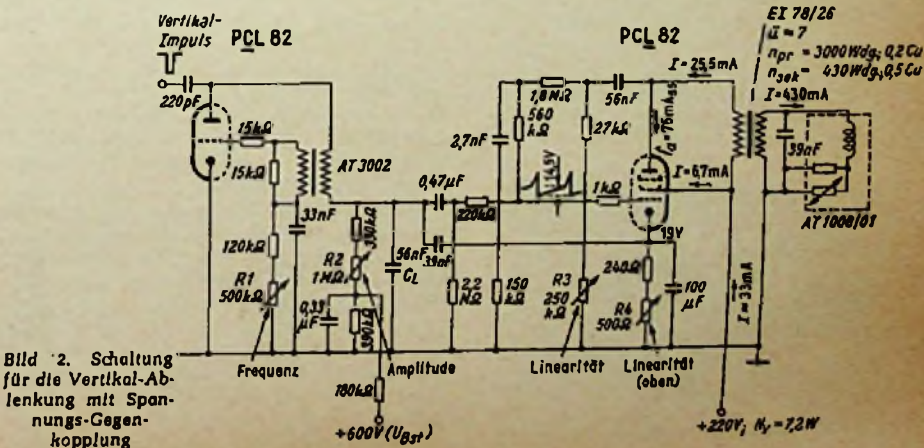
Vertikal-Impuls PCL 82

PCL 82

EI 78/26
$\ddot{u}$ = 7
$n_{pr}$ = 3000 Wdg; 0,2 Cu
$n_{sek}$ = 430 Wdg; 0,5 Cu
I = 430 mA

220 pF
15 kΩ
15 kΩ
AT 3002
33 nF
120 kΩ
R1 500 kΩ
0,33 µF
R2 1 MΩ
330 kΩ
390 kΩ
56 nF
$C_L$
0,47 µF
33 nF
220 kΩ
2,7 nF
1,8 MΩ
560 kΩ
2,2 MΩ
150 kΩ
56 nF
27 kΩ
1 kΩ
R3 250 kΩ
240 Ω
R4 500 Ω
100 µF
19 V
I = 25,5 mA
$I_a$ = 76 mA
I = 6,7 mA
I = 33 mA
39 nF
AT 1008/01
180 kΩ

Frequenz
Amplitude
Linearität
Linearität (oben)

+600 V ($U_{Bst}$)
+220 V; $N_V$ = 7,2 W

Bild 2. Schaltung für die Vertikal-Ablenkung mit Spannungs-Gegenkopplung